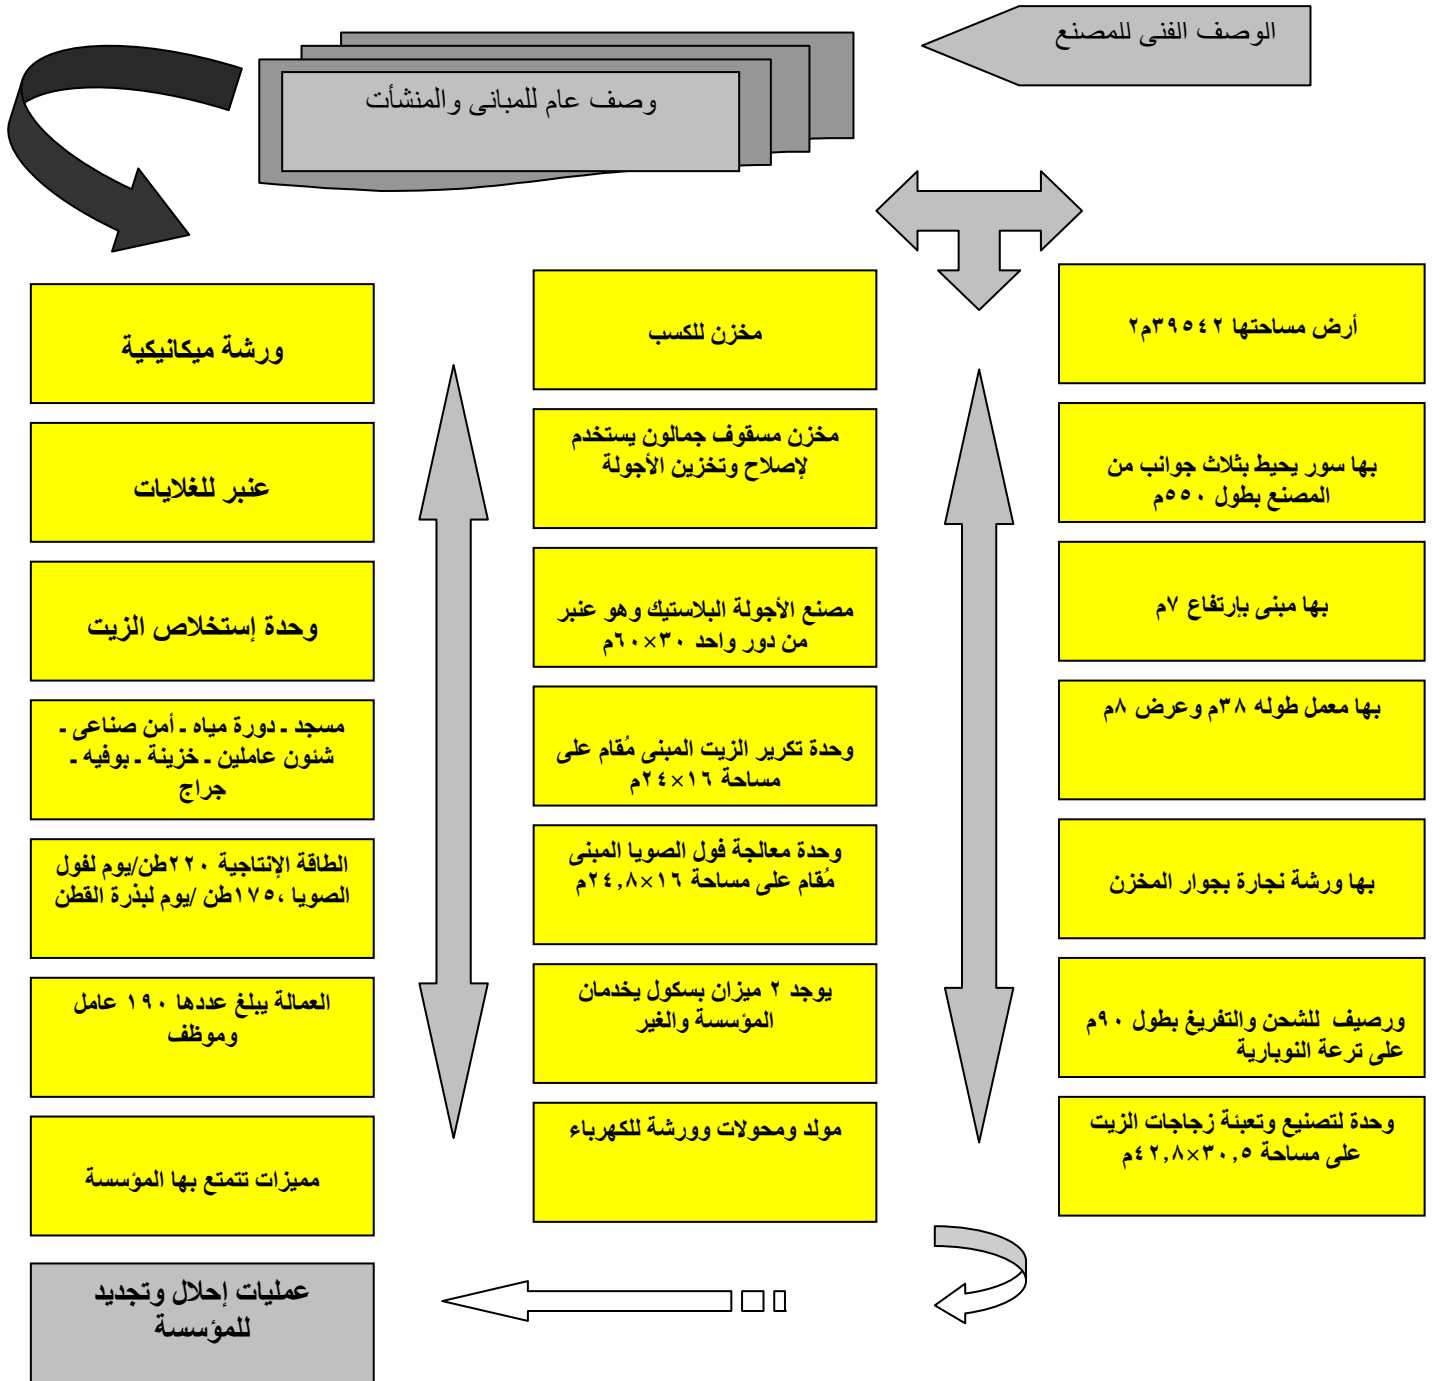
الوصف الفنى للمصنع

وصف عام للمبانى والمنشأت

أرض مساحتها ٣٩٥٤٢م٢

بها سور يحيط بثلاث جوانب من المصنع بطول ٥٥٠م

بها مبنى بارتفاع ٧م

بها معمل طوله ٣٨م وعرض ٨م

بها ورشة نجارة بجوار المخزن

ورصيف للشحن والتفريغ بطول ٩٠م على ترعة النوبارية

وحدة لتصنيع وتعبئة زجاجات الزيت على مساحة ٣٠,٥×٤٢,٨م

مخزن للكسب

مخزن مسقوف جمالون يستخدم لإصلاح وتخزين الأجولة

مصنع الأجولة البلاستيك وهو عنبر من دور واحد ٣٠×٦٠م

وحدة تكرير الزيت المبنى مُقام على مساحة ١٦×٢٤م

وحدة معالجة فول الصويا المبنى مُقام على مساحة ١٦×٢٤,٨م

يوجد ٢ ميزان بسكول يخدمان المؤسسة والغير

مولد ومحولات وورشة للكهرباء

ورشة ميكانيكية

عنبر للغلايات

وحدة إستخلاص الزيت

مسجد - دورة مياه - أمن صناعى - شئون عاملين - خزينة - بوفيه - جراج

الطاقة الإنتاجية ٢٢٠طن/يوم لفول الصويا ،١٧٥طن /يوم لبذرة القطن

العمالة يبلغ عددها ١٩٠ عامل وموظف

مميزات تتمتع بها المؤسسة

عمليات إحلال وتجديد للمؤسسة